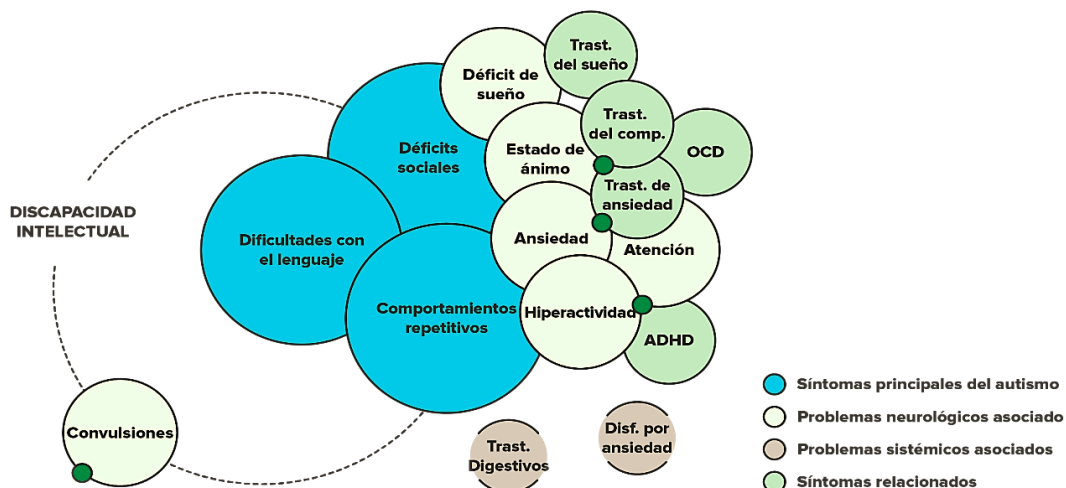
DISCAPACIDAD INTELECTUAL

Déficits sociales

Dificultades con el lenguaje

Comportamientos repetitivos

Déficit de sueño

Trast. del sueño

Trast. del comp.

OCD

Estado de ánimo

Trast. de ansiedad

Ansiedad

Atención

Hiperactividad

ADHD

Convulsiones

Trast. Digestivos

Disf. por ansiedad

Síntomas principales del autismo
Problemas neurológicos asociado
Problemas sistémicos asociados
Síntomas relacionados